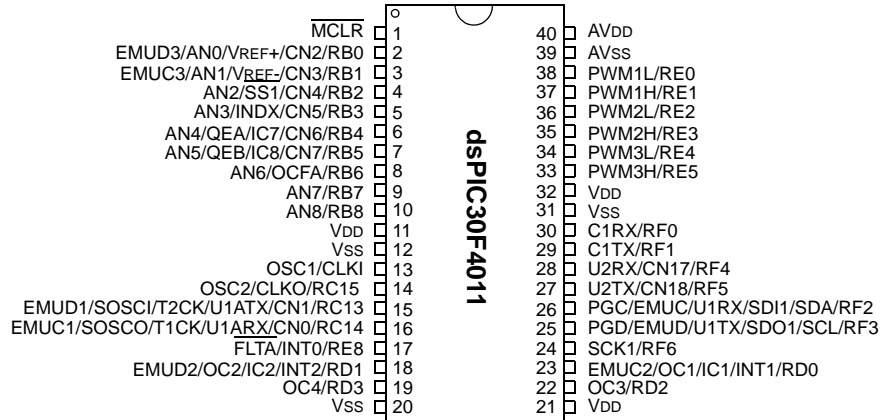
$\overline{MCLR}$ 1
EMUD3/AN0/VREF+/CN2/RB0 2
EMUC3/AN1/VREF-/CN3/RB1 3
AN2/SS1/CN4/RB2 4
AN3/INDX/CN5/RB3 5
AN4/QEA/IC7/CN6/RB4 6
AN5/QEB/IC8/CN7/RB5 7
AN6/OCFA/RB6 8
AN7/RB7 9
AN8/RB8 10
VDD 11
VSS 12
OSC1/CLKI 13
OSC2/CLKO/RC15 14
EMUD1/SOSCI/T2CK/U1ATX/CN1/RC13 15
EMUC1/SOSCO/T1CK/U1ARX/CN0/RC14 16
$\overline{FLTA}$/INT0/RE8 17
EMUD2/OC2/IC2/INT2/RD1 18
OC4/RD3 19
VSS 20

dsPIC30F4011

40 AVDD
39 AVSS
38 PWM1L/RE0
37 PWM1H/RE1
36 PWM2L/RE2
35 PWM2H/RE3
34 PWM3L/RE4
33 PWM3H/RE5
32 VDD
31 VSS
30 C1RX/RF0
29 C1TX/RF1
28 U2RX/CN17/RF4
27 U2TX/CN18/RF5
26 PGC/EMUC/U1RX/SDI1/SDA/RF2
25 PGD/EMUD/U1TX/SDO1/SCL/RF3
24 SCK1/RF6
23 EMUC2/OC1/IC1/INT1/RD0
22 OC3/RD2
21 VDD